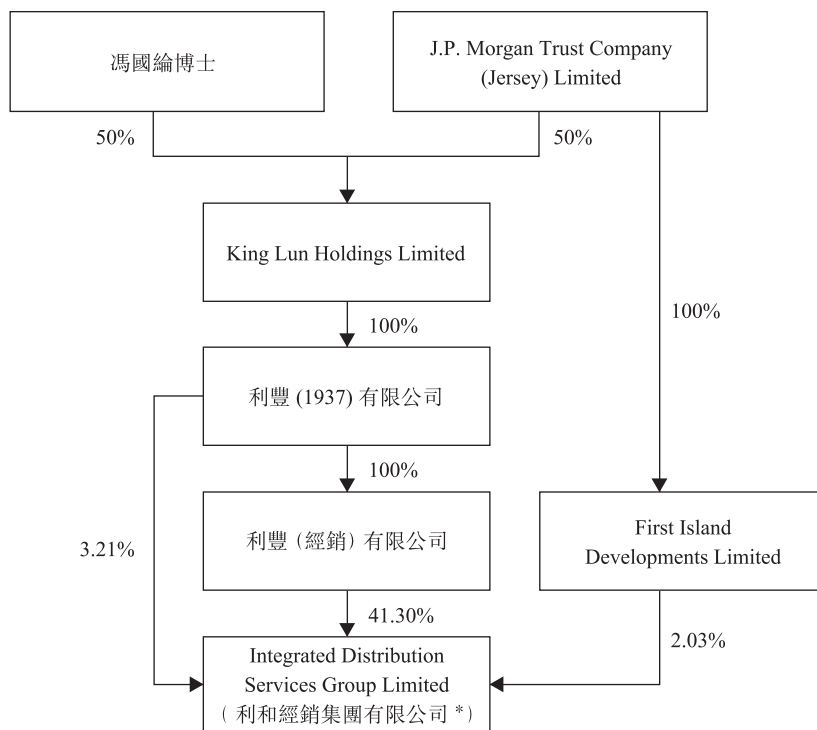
馮國綸博士

J.P. Morgan Trust Company (Jersey) Limited

50%

50%

King Lun Holdings Limited

100%

100%

利豐 (1937) 有限公司

100%

3.21%

利豐（經銷）有限公司

First Island Developments Limited

41.30%

2.03%

Integrated Distribution Services Group Limited （利和經銷集團有限公司 *）